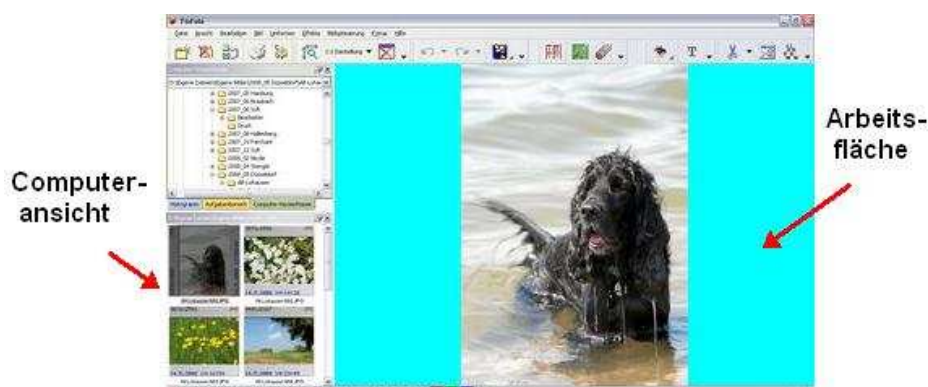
PhoFiltre

Datei Ansicht Bearbeiten Bild Umformen Effekte Bildoptimierung Extras Hilfe

2007_05 Hamburg
2007_06 Brasbach
2007_06 Sylt
Bearbeiten
Druck
2007_08 Hallenberg
2007_10 Parchim
2007_12 Sylt
2008_02 Nordic
2008_04 Stengitt
2008_05 Düsseldorf

Histogramm Aufgabenbereich Computer-Hinzufügen

Arbeits-
fläche

Computer-
ansicht